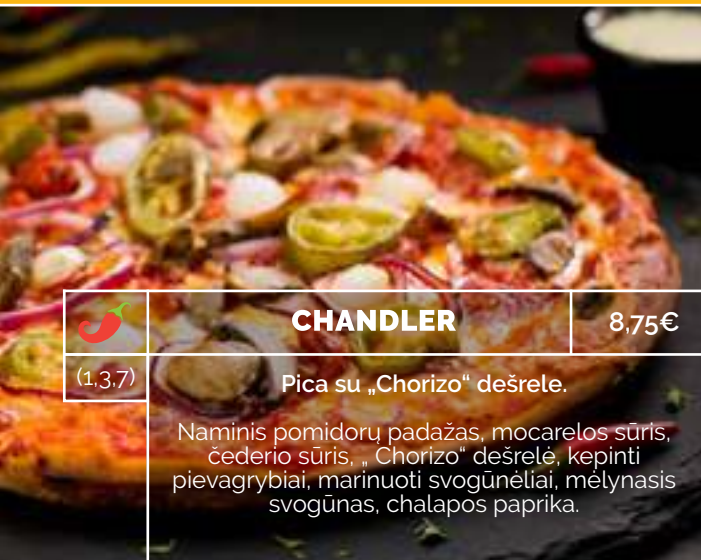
CHANDLER

8,75€

(1,3,7)

Pica su „Chorizo“ dešrele.

Naminis pomidorų padažas, mocarelos sūris, čederio sūris, „ Chorizo“ dešrelė, kepinti pievagrybiai, marinuoti svogūnėliai, mėlynasis svogūnas, chalapos paprika.